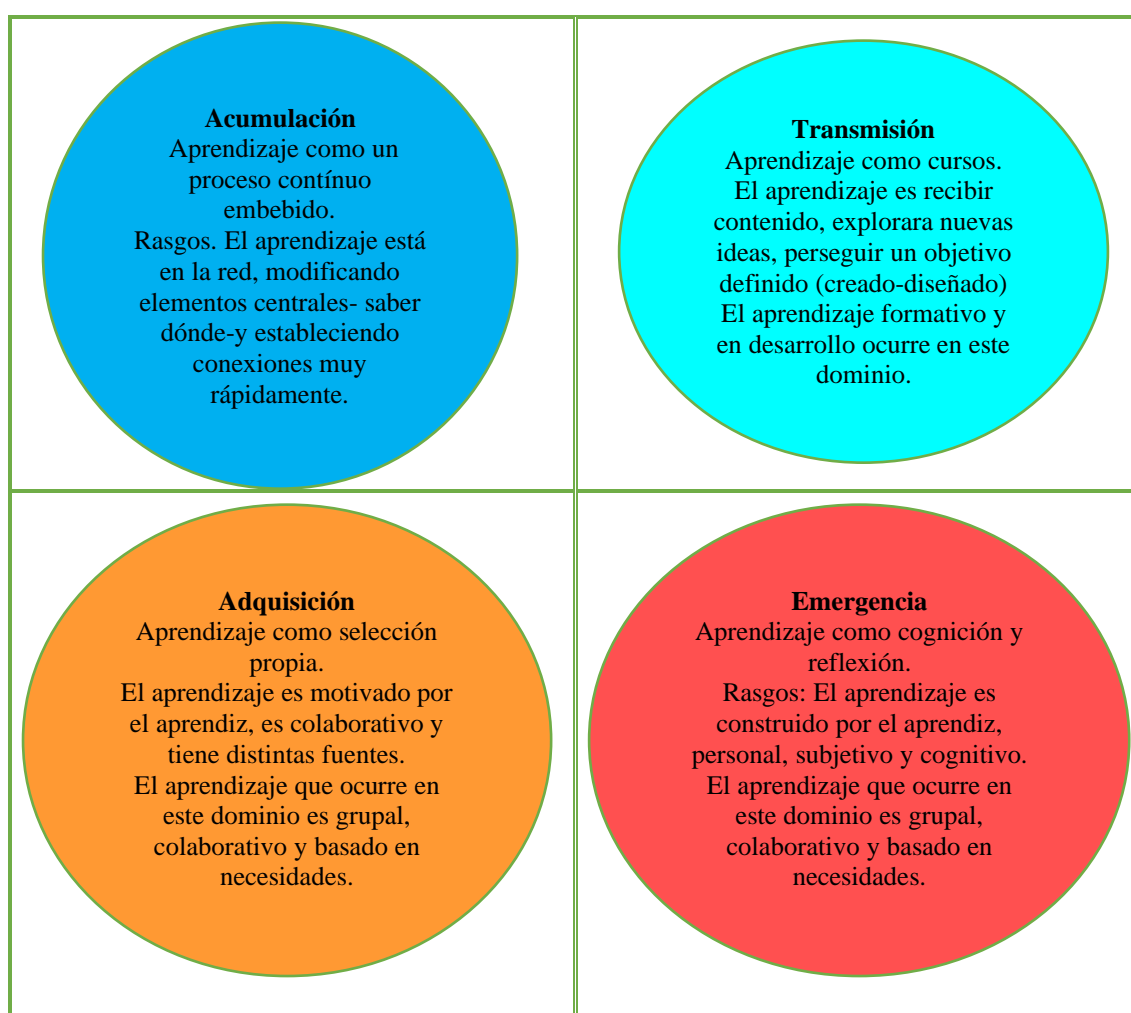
| **Acumulación** Aprendizaje como un proceso contínuo embebido. Rasgos. El aprendizaje está en la red, modificando elementos centrales- saber dónde-y estableciendo conexiones muy rápidamente. | **Transmisión** Aprendizaje como cursos. El aprendizaje es recibir contenido, explorara nuevas ideas, perseguir un objetivo definido (creado-diseñado) El aprendizaje formativo y en desarrollo ocurre en este dominio. |
|---|---|
| **Adquisición** Aprendizaje como selección propia. El aprendizaje es motivado por el aprendiz, es colaborativo y tiene distintas fuentes. El aprendizaje que ocurre en este dominio es grupal, colaborativo y basado en necesidades. | **Emergencia** Aprendizaje como cognición y reflexión. Rasgos: El aprendizaje es construido por el aprendiz, personal, subjetivo y cognitivo. El aprendizaje que ocurre en este dominio es grupal, colaborativo y basado en necesidades. |